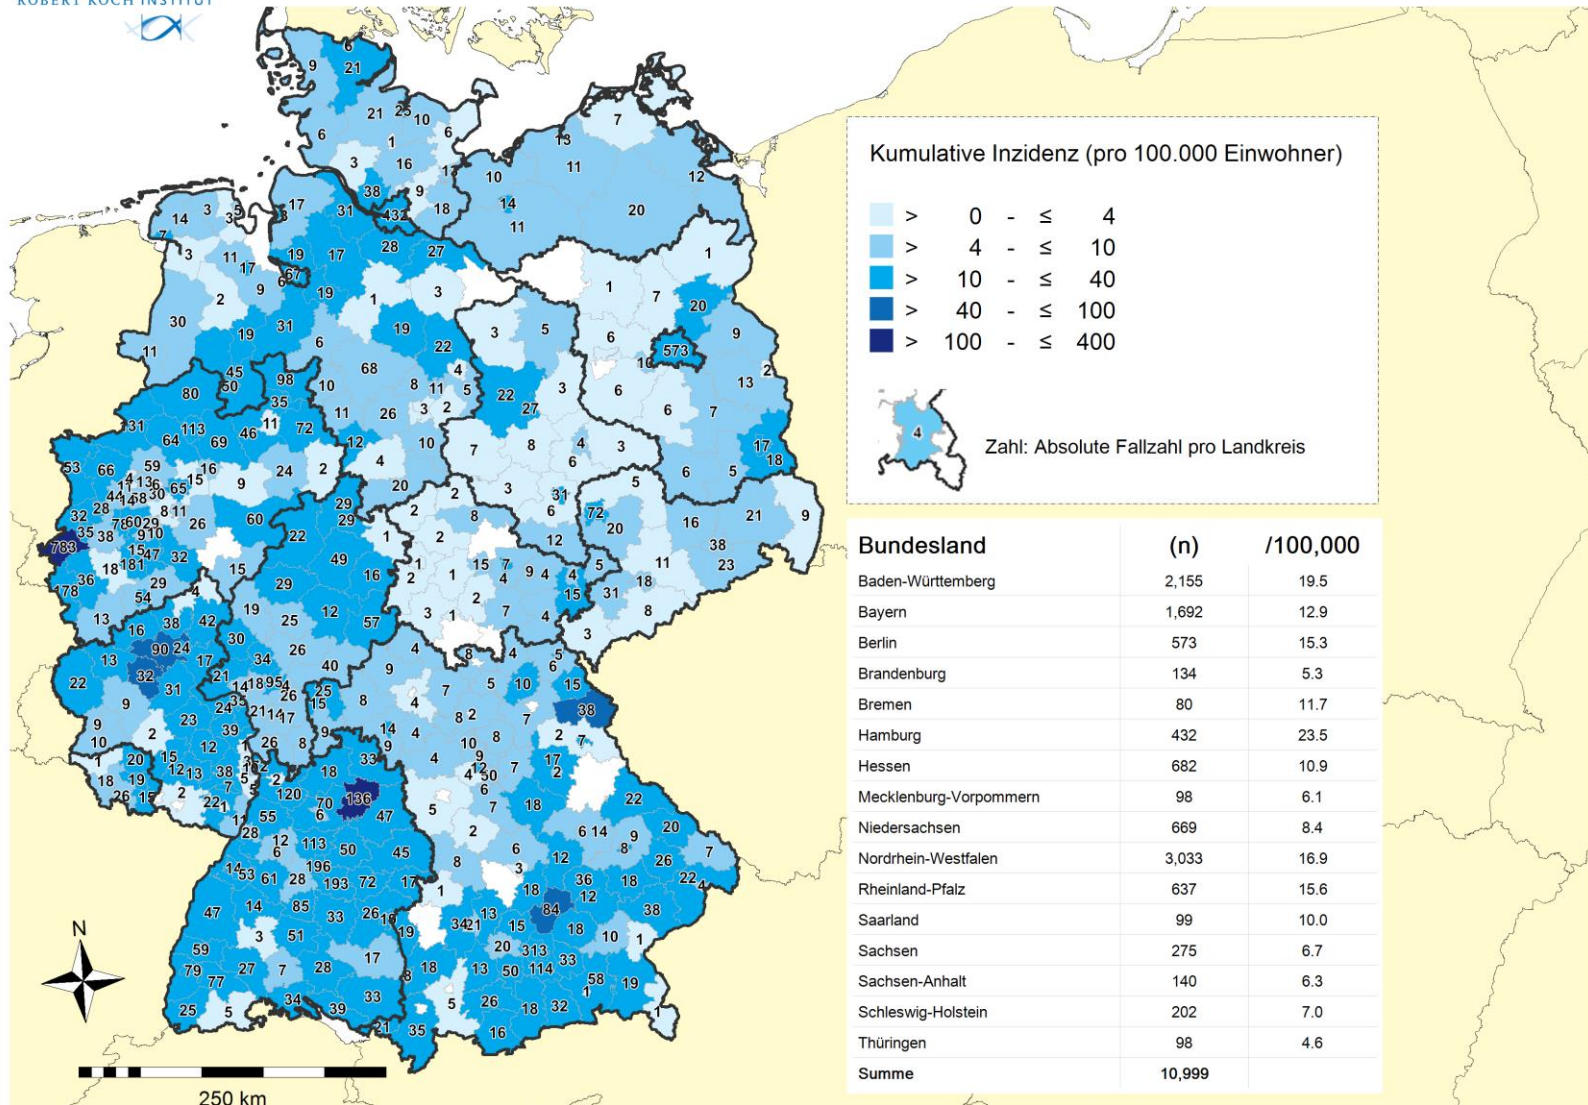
ROBERT KOCH INSTITUT

Kumulative Inzidenz (pro 100.000 Einwohner)

> 0 - ≤ 4
> 4 - ≤ 10
> 10 - ≤ 40
> 40 - ≤ 100
> 100 - ≤ 400

4

Zahl: Absolute Fallzahl pro Landkreis

| Bundesland | (n) | /100,000 |
|---|---|---|
| Baden-Württemberg | 2,155 | 19.5 |
| Bayern | 1,692 | 12.9 |
| Berlin | 573 | 15.3 |
| Brandenburg | 134 | 5.3 |
| Bremen | 80 | 11.7 |
| Hamburg | 432 | 23.5 |
| Hessen | 682 | 10.9 |
| Mecklenburg-Vorpommern | 98 | 6.1 |
| Niedersachsen | 669 | 8.4 |
| Nordrhein-Westfalen | 3,033 | 16.9 |
| Rheinland-Pfalz | 637 | 15.6 |
| Saarland | 99 | 10.0 |
| Sachsen | 275 | 6.7 |
| Sachsen-Anhalt | 140 | 6.3 |
| Schleswig-Holstein | 202 | 7.0 |
| Thüringen | 98 | 4.6 |
| Summe | 10,999 | |

N

250 km

6 9 21 21 25 10 6 1 6 3 16 13 38 9 432 18 10 14 11 13 11 7 12 20 14 3 3 17 31 28 27 3 11 17 19 67 17 19 1 3 1 20 7 2 9 30 19 31 6 19 22 573 16 6 9 11 45 50 98 10 68 8 11 5 4 3 22 27 3 6 13 2 80 35 11 26 3 2 8 6 7 113 46 11 72 12 10 7 4 3 17 18 31 64 69 4 6 5 59 16 9 24 2 20 3 2 31 6 72 20 16 21 9 53 66 4 13 6 30 65 15 8 11 26 60 29 29 22 49 1 2 8 12 38 23 44 14 8 32 28 78 60 29 9 10 2 11 783 35 38 15 47 32 1 15 7 4 5 18 18 1 36 29 15 16 2 1 9 4 4 15 31 18 8 78 54 4 29 12 57 3 1 2 7 4 3 13 16 38 42 19 25 30 34 26 40 9 4 8 5 90 24 17 21 14 18 95 4 26 25 15 8 7 5 10 15 13 32 31 4 35 8 22 9 23 39 24 21 14 17 14 4 8 2 7 38 9 2 7 10 12 26 8 9 4 10 8 15 12 13 38 5 1 102 3 33 12 30 7 17 2 20 19 18 19 26 15 2 22 7 2 120 18 70 136 47 6 5 7 18 22 11 55 28 12 6 113 50 45 2 6 14 9 8 20 7 196 193 72 17 8 6 3 12 26 22 4 14 53 61 28 1 36 18 12 38 85 33 26 16 19 84 47 14 3 51 34 21 13 15 18 10 1 59 27 7 28 17 20 313 33 79 77 8 18 13 50 114 58 19 34 33 5 26 18 32 25 5 39 21 35 16 1